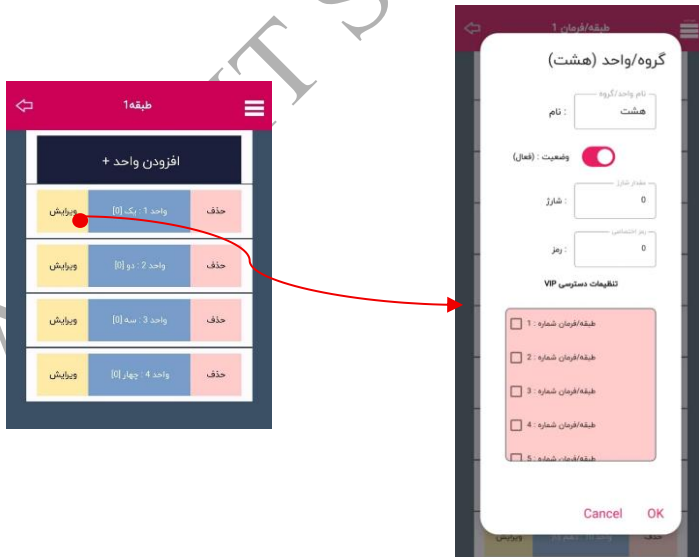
طبقه1

افزودن واحد +

ویرایش
واحد 1 : یک [0]
حذف

ویرایش
واحد 2 : دو [0]
حذف

ویرایش
واحد 3 : سه [0]
حذف

ویرایش
واحد 4 : چهار [0]
حذف

طبقه/فرمان 1

گروه/واحد (هشت)

نام واحد/گروه
: نام
هشت

وضعیت : (فعال)

مقدار شارژ
: شارژ
0

رمز اختصاصی
: رمز
0

تنظیمات دسترسی VIP

طبقه/فرمان شماره : 1
طبقه/فرمان شماره : 2
طبقه/فرمان شماره : 3
طبقه/فرمان شماره : 4
طبقه/فرمان شماره : 5

Cancel
OK

ویرایش